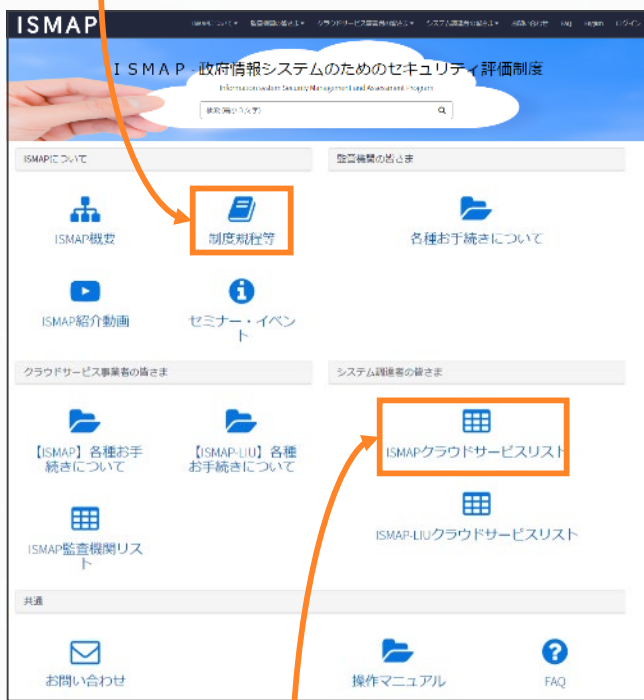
ISMAP

ISMAPについて▾ 監査機関の皆さま▾ クラウドサービス事業者の皆さま▾ システム調達者の皆さま▾ お問い合わせ FAQ Region ログイン

ＩＳＭＡＰ - 政府情報システムのためのセキュリティ評価制度

Information system Security Management and Assessment Program

検索(例:ISMAP)

ISMAPについて

ISMAP概要

制度規程等

ISMAP紹介動画

セミナー・イベント

監査機関の皆さま

各種お手続きについて

クラウドサービス事業者の皆さま

【ISMAP】各種お手続きについて

【ISMAP-LIU】各種お手続きについて

ISMAP監査機関リスト

システム調達者の皆さま

ISMAPクラウドサービスリスト

ISMAP-LIUクラウドサービスリスト

共通

お問い合わせ

操作マニュアル

FAQ